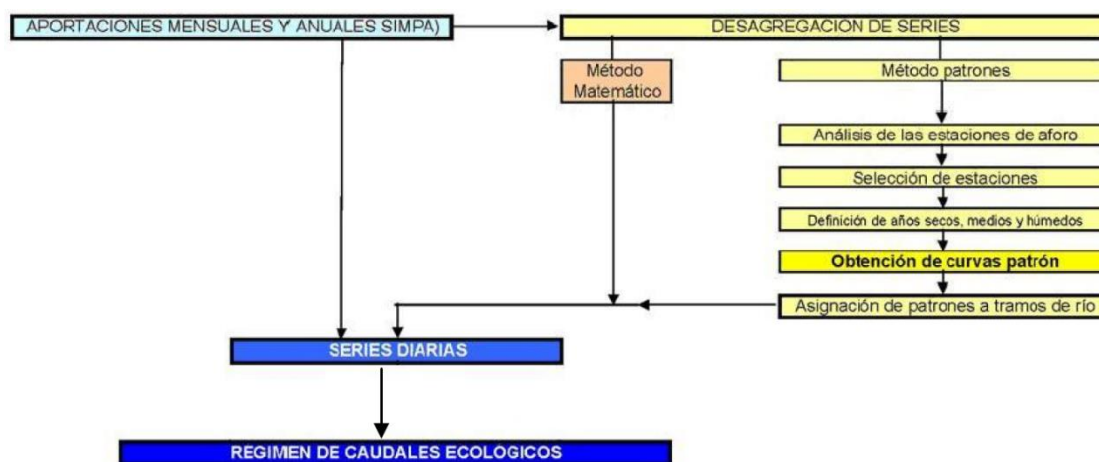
APORTACIONES MENSUALES Y ANUALES SIMPA)

DESAGREGACION DE SERIES

Método Matemático

Método patrones

Análisis de las estaciones de aforo

Selección de estaciones

Definición de años secos, medios y húmedos

Obtención de curvas patrón

Asignación de patrones a tramos de río

SERIES DIARIAS

REGIMEN DE CAUDALES ECOLOGICOS